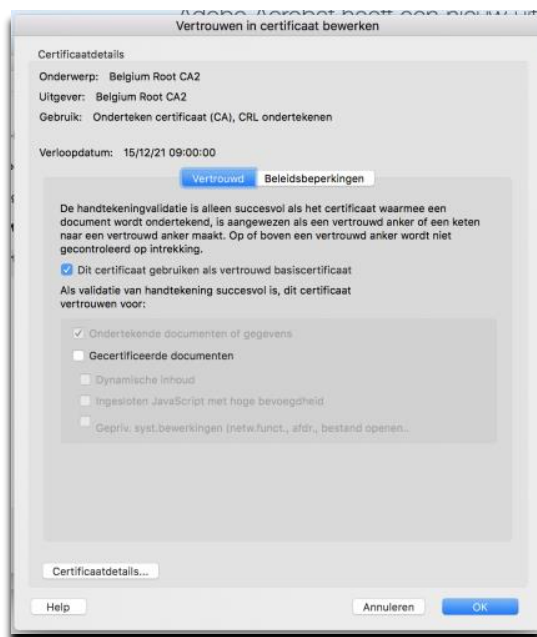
Adobe Acrobat heeft een nieuw uit

Vertrouwen in certificaat bewerken

Certificaatdetails

Onderwerp: Belgium Root CA2

Uitgever: Belgium Root CA2

Gebruik: Onderteken certificaat (CA), CRL ondertekenen

Verloopdatum: 15/12/21 09:00:00

Vertrouwd | Beleidsbeperkingen

De handtekeningvalidatie is alleen succesvol als het certificaat waarmee een document wordt ondertekend, is aangewezen als een vertrouwd anker of een keten naar een vertrouwd anker maakt. Op of boven een vertrouwd anker wordt niet gecontroleerd op intrekking.

Dit certificaat gebruiken als vertrouwd basiscertificaat

Als validatie van handtekening succesvol is, dit certificaat vertrouwen voor:

Ondertekende documenten of gegevens

Gecertificeerde documenten

Dynamische inhoud

Ingesloten JavaScript met hoge bevoegdheid

Gepriv. syst.bewerkingen (netw.funct., afdr., bestand openen...

Certificaatdetails...

Help

Annuleren

OK